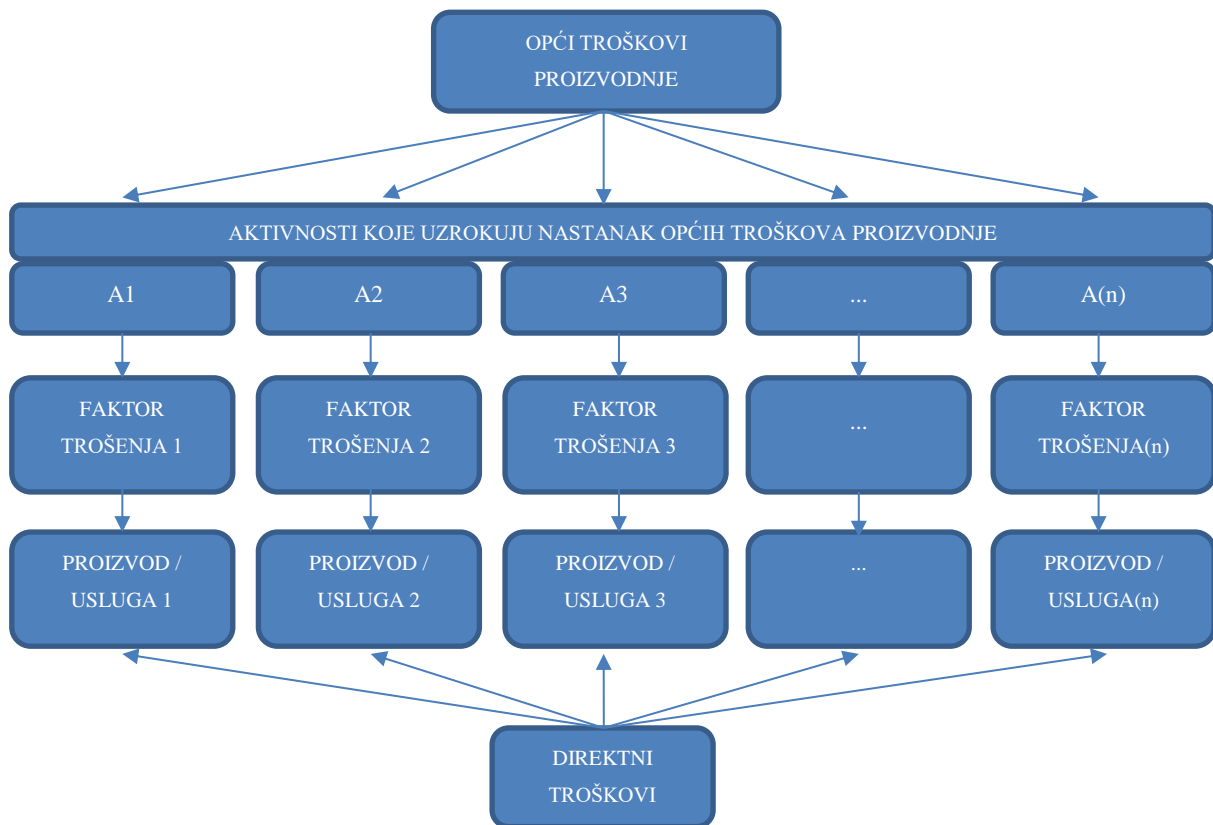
OPĆI TROŠKOVI PROIZVODNJE

AKTIVNOSTI KOJE UZROKUJU NASTANAK OPĆIH TROŠKOVA PROIZVODNJE

A1

A2

A3

...

A(n)

FAKTOR TROŠENJA 1

FAKTOR TROŠENJA 2

FAKTOR TROŠENJA 3

...

FAKTOR TROŠENJA(n)

PROIZVOD / USLUGA 1

PROIZVOD / USLUGA 2

PROIZVOD / USLUGA 3

...

PROIZVOD / USLUGA(n)

DIREKTNI TROŠKOVI